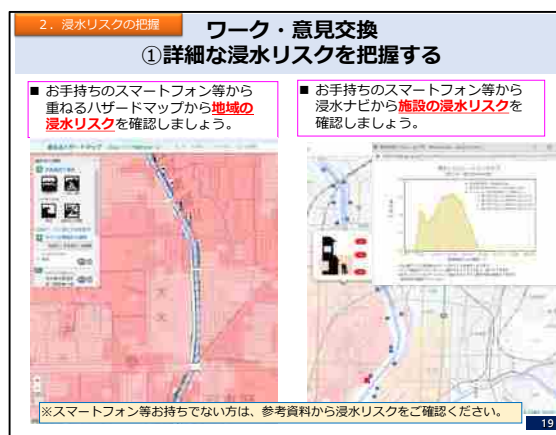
2．浸水リスクの把握

ワーク・意見交換
①詳細な浸水リスクを把握する

■ お手持ちのスマートフォン等から重ねるハザードマップから地域の浸水リスクを確認しましょう。

■ お手持ちのスマートフォン等から浸水ナビから施設の浸水リスクを確認しましょう。

重ねるハザードマップ

※スマートフォン等お持ちでない方は、参考資料から浸水リスクをご確認ください。

19